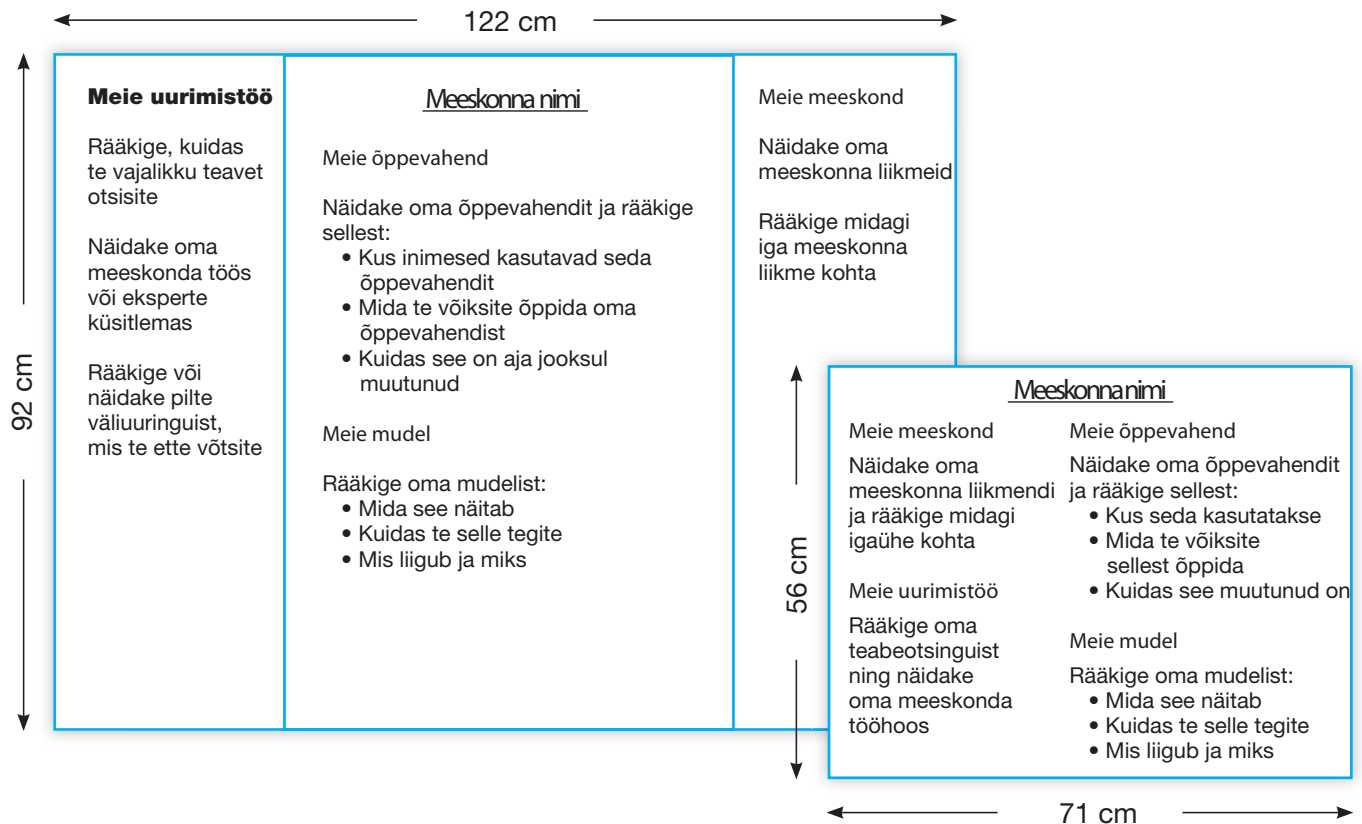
122 cm

92 cm

**Meie uurimistöö**

Rääkige, kuidas te vajalikku teavet otsisite

Näidake oma meeskonda töös või eksperte küsitlemas

Rääkige või näidake pilte väliuuringuist, mis te ette võtsite

Meeskonna nimi

Meie õppevahend

Näidake oma õppevahendit ja rääkige sellest:
- Kus inimesed kasutavad seda õppevahendit
- Mida te võiksite õppida oma õppevahendist
- Kuidas see on aja jooksul muutunud

Meie mudel

Rääkige oma mudelist:
- Mida see näitab
- Kuidas te selle tegite
- Mis liigub ja miks

Meie meeskond

Näidake oma meeskonna liikmeid

Rääkige midagi iga meeskonna liikme kohta

56 cm

Meeskonna nimi

Meie meeskond

Näidake oma meeskonna liikmendi ja rääkige midagi igaühe kohta

Meie uurimistöö

Rääkige oma teabeotsinguist ning näidake oma meeskonda tööhoos

Meie õppevahend

Näidake oma õppevahendit ja rääkige sellest:
- Kus seda kasutatakse
- Mida te võiksite sellest õppida
- Kuidas see muutunud on

Meie mudel

Rääkige oma mudelist:
- Mida see näitab
- Kuidas te selle tegite
- Mis liigub ja miks

71 cm